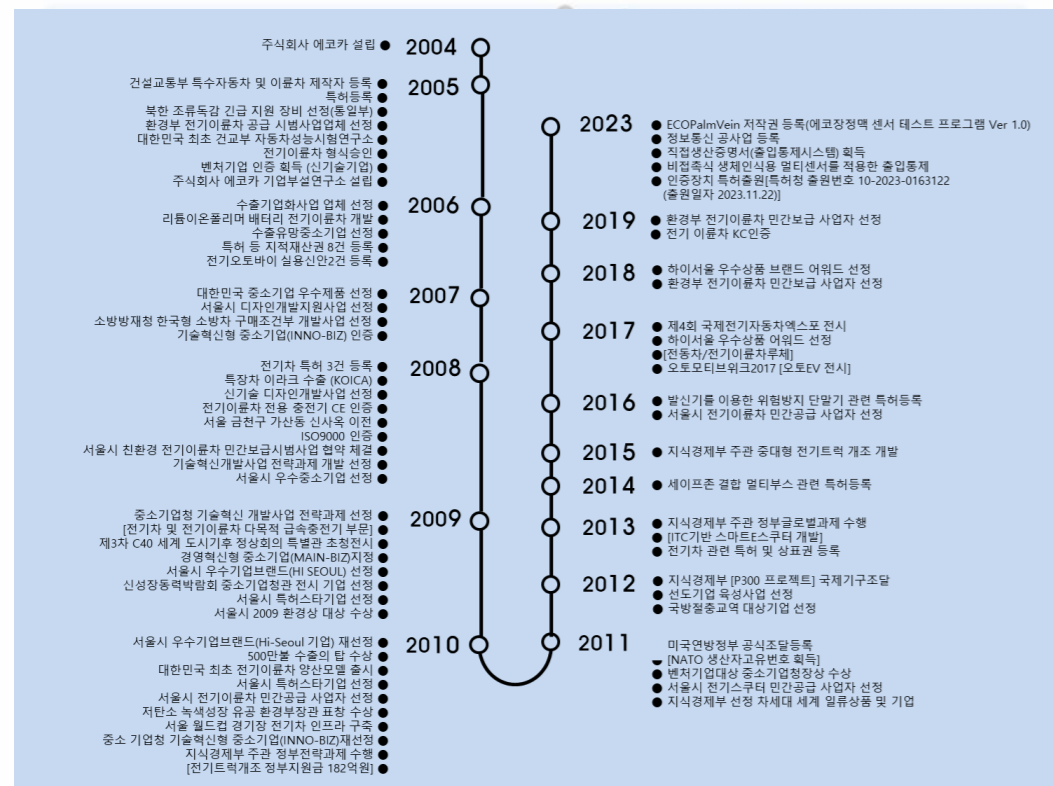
주식회사 에코카 설립 ● 2004

건설교통부 특수자동차 및 이륜차 제작자 등록 ● 2005
특허등록 ●
북한 조류독감 긴급 지원 장비 선정(통일부) ●
환경부 전기이륜차 공급 시범사업업체 선정 ●
대한민국 최초 건교부 자동차성능시험연구소 ●
전기이륜차 형식승인 ●
벤처기업 인증 획득 (신기술기업) ●
주식회사 에코카 기업부설연구소 설립 ●

수출기업화사업 업체 선정 ● 2006
리튬이온폴리머 배터리 전기이륜차 개발 ●
수출유망중소기업 선정 ●
특허 등 지적재산권 8건 등록 ●
전기오토바이 실용신안2건 등록 ●

대한민국 중소기업 우수제품 선정 ● 2007
서울시 디자인개발지원사업 선정 ●
소방방재청 한국형 소방차 구매조건부 개발사업 선정 ●
기술혁신형 중소기업(INNO-BIZ) 인증 ●

전기차 특허 3건 등록 ● 2008
특장차 이라크 수출 (KOICA) ●
신기술 디자인개발사업 선정 ●
전기이륜차 전용 충전기 CE 인증 ●
서울 금천구 가산동 신사옥 이전 ●
ISO9000 인증 ●
서울시 친환경 전기이륜차 민간보급시범사업 협약 체결 ●
기술혁신개발사업 전략과제 개발 선정 ●
서울시 우수중소기업 선정 ●

중소기업청 기술혁신 개발사업 전략과제 선정 ● 2009
[전기차 및 전기이륜차 다목적 급속충전기 부문] ●
제3차 C40 세계 도시기후 정상회의 특별관 초청전시 ●
경영혁신형 중소기업(MAIN-BIZ)지정 ●
서울시 우수기업브랜드(HI SEOUL) 선정 ●
신성장동력박람회 중소기업청관 전시 기업 선정 ●
서울시 특허스타기업 선정 ●
서울시 2009 환경상 대상 수상 ●

서울시 우수기업브랜드(Hi-Seoul 기업) 재선정 ● 2010
500만불 수출의 탑 수상 ●
대한민국 최초 전기이륜차 양산모델 출시 ●
서울시 특허스타기업 선정 ●
서울시 전기이륜차 민간공급 사업자 선정 ●
저탄소 녹색성장 유공 환경부장관 표창 수상 ●
서울 월드컵 경기장 전기차 인프라 구축 ●
중소 기업청 기술혁신형 중소기업(INNO-BIZ)재선정 ●
지식경제부 주관 정부전략과제 수행 ●
[전기트럭개조 정부지원금 182억원] ●

2023
● ECOPalmVein 저작권 등록(에코장정맥 센서 테스트 프로그램 Ver 1.0)
● 정보통신 공사업 등록
● 직접생산증명서(출입통제시스템) 획득
● 비접촉식 생체인식용 멀티센서를 적용한 출입통제
● 인증장치 특허출원[특허청 출원번호 10-2023-0163122 (출원일자 2023.11.22)]

2019
● 환경부 전기이륜차 민간보급 사업자 선정
● 전기 이륜차 KC인증

2018
● 하이서울 우수상품 브랜드 어워드 선정
● 환경부 전기이륜차 민간보급 사업자 선정

2017
● 제4회 국제전기자동차엑스포 전시
● 하이서울 우수상품 어워드 선정
●[전동차/전기이륜차루체]
● 오토모티브위크2017 [오토EV 전시]

2016
● 발신기를 이용한 위험방지 단말기 관련 특허등록
● 서울시 전기이륜차 민간공급 사업자 선정

2015
● 지식경제부 주관 중대형 전기트럭 개조 개발

2014
● 세이프존 결합 멀티부스 관련 특허등록

2013
● 지식경제부 주관 정부글로벌과제 수행
● [ITC기반 스마트E스쿠터 개발]
● 전기차 관련 특허 및 상표권 등록

2012
● 지식경제부 [P300 프로젝트] 국제기구조달
● 선도기업 육성사업 선정
● 국방절충교역 대상기업 선정

2011
미국연방정부 공식조달등록
● [NATO 생산자고유번호 획득]
● 벤처기업대상 중소기업청장상 수상
● 서울시 전기스쿠터 민간공급 사업자 선정
● 지식경제부 선정 차세대 세계 일류상품 및 기업